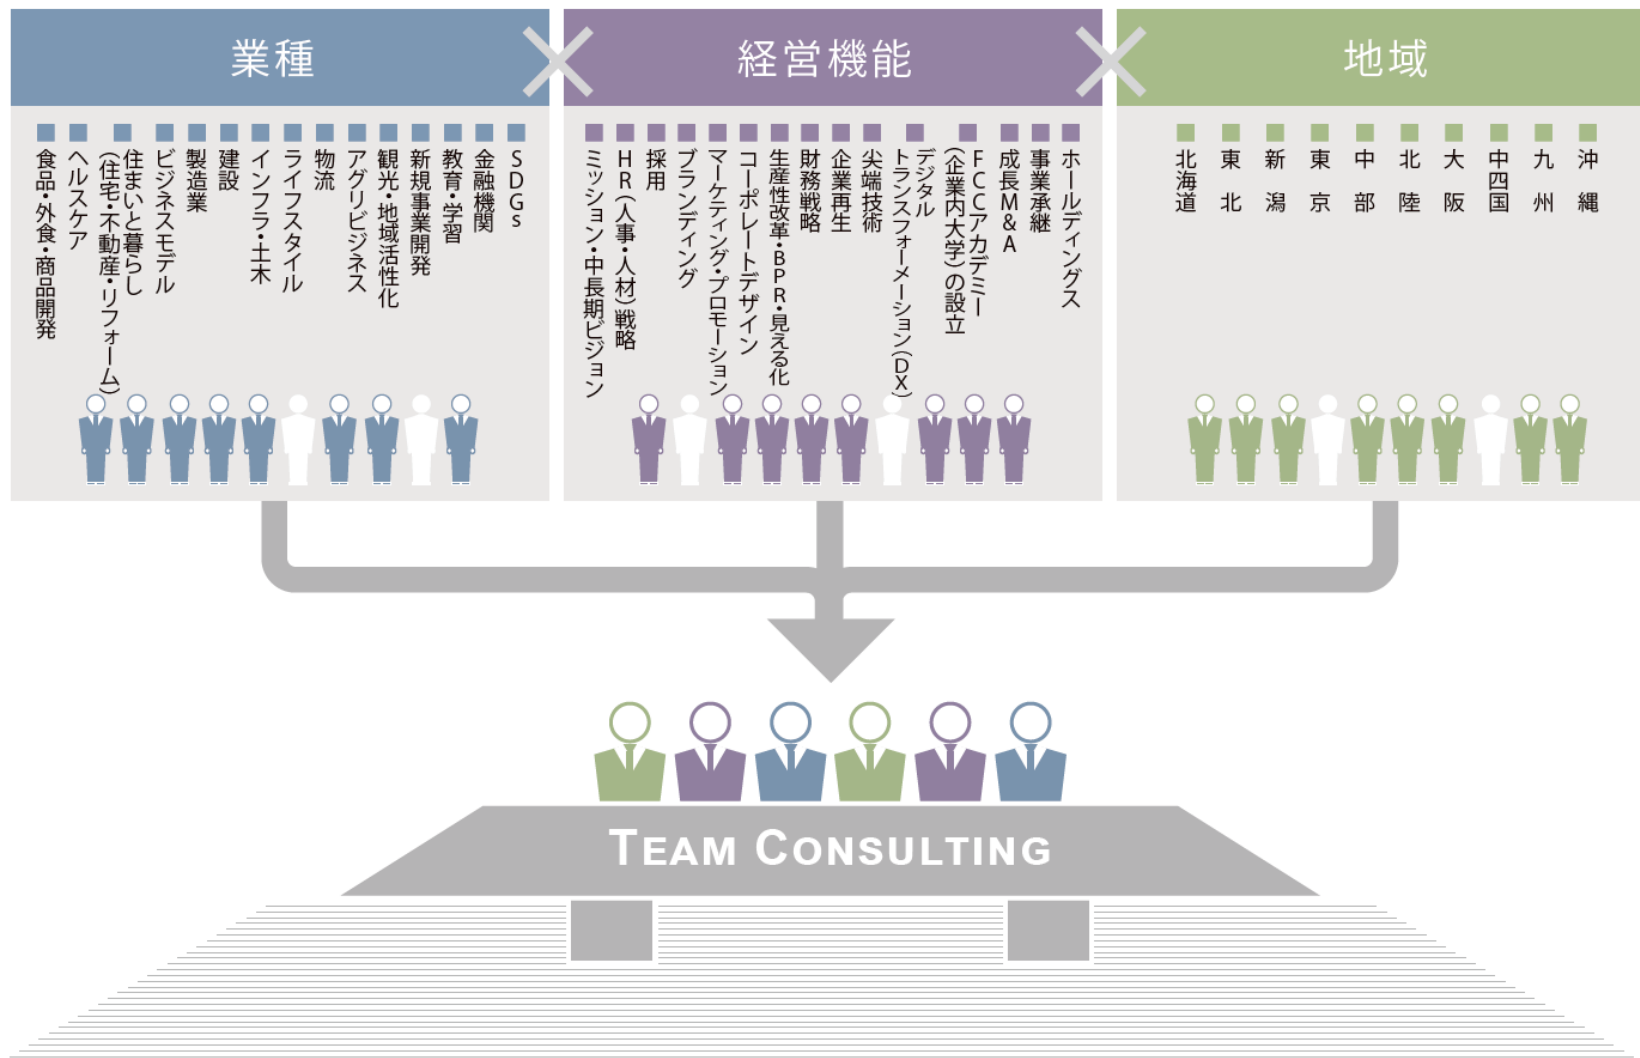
業種

SDGs
金融機関
教育・学習
新規事業開発
観光・地域活性化
アグリビジネス
物流
ライフスタイル
インフラ・土木
建設
製造業
ビジネスモデル
住まいと暮らし（住宅・不動産・リフォーム）
ヘルスケア
食品・外食・商品開発

経営機能

ホールディングス
事業承継
成長M&A
FCCアカデミー（企業内大学）の設立
デジタルトランスフォーメーション（DX）
尖端技術
企業再生
財務戦略
生産性改革・BPR・見える化
コーポレートデザイン
マーケティング・プロモーション
ブランディング
採用
HR（人事・人材）戦略
ミッション・中長期ビジョン

地域

沖縄
九州
中四国
大阪
北陸
中部
東京
新潟
東北
北海道

TEAM CONSULTING